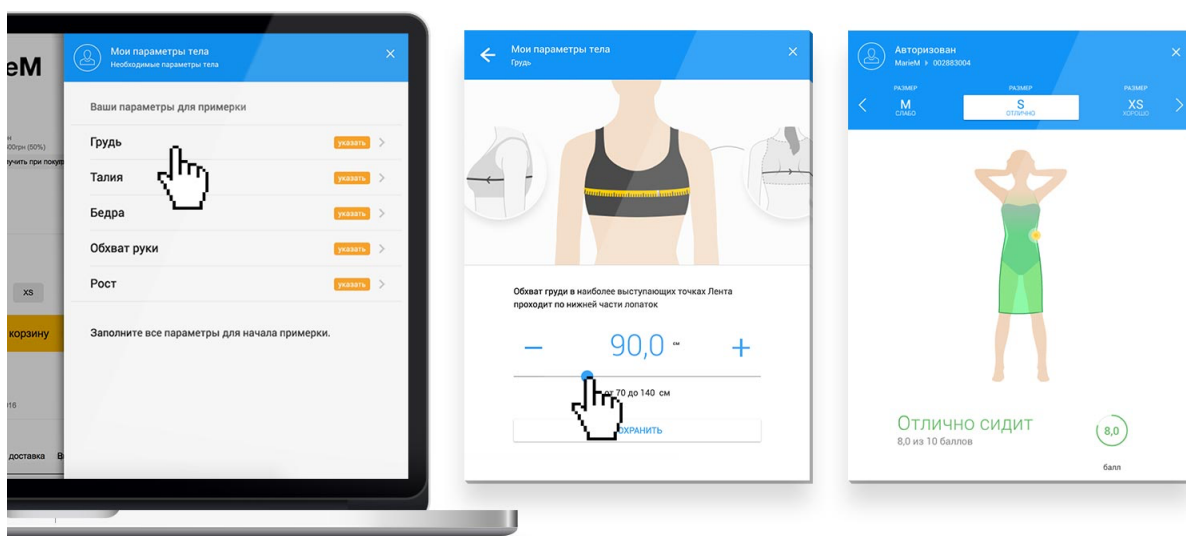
eM

00грн (50%)
учить при покуп

XS

корзину

16

доставка

Мои параметры тела
Необходимые параметры тела

Ваши параметры для примерки

Грудь указать
Талия указать
Бедра указать
Обхват руки указать
Рост указать

Заполните все параметры для начала примерки.

Мои параметры тела
Грудь

Обхват груди в наиболее выступающих точках Лента проходит по нижней части лопаток

−
90,0 см
+

от 70 до 140 см

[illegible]ХРАНИТЬ

Авторизован
MarieM > 002883004

РАЗМЕР
M
СЛАБО

РАЗМЕР
S
ОТЛИЧНО

РАЗМЕР
XS
ХОРОШО

Отлично сидит
8,0 из 10 баллов

8,0
балл